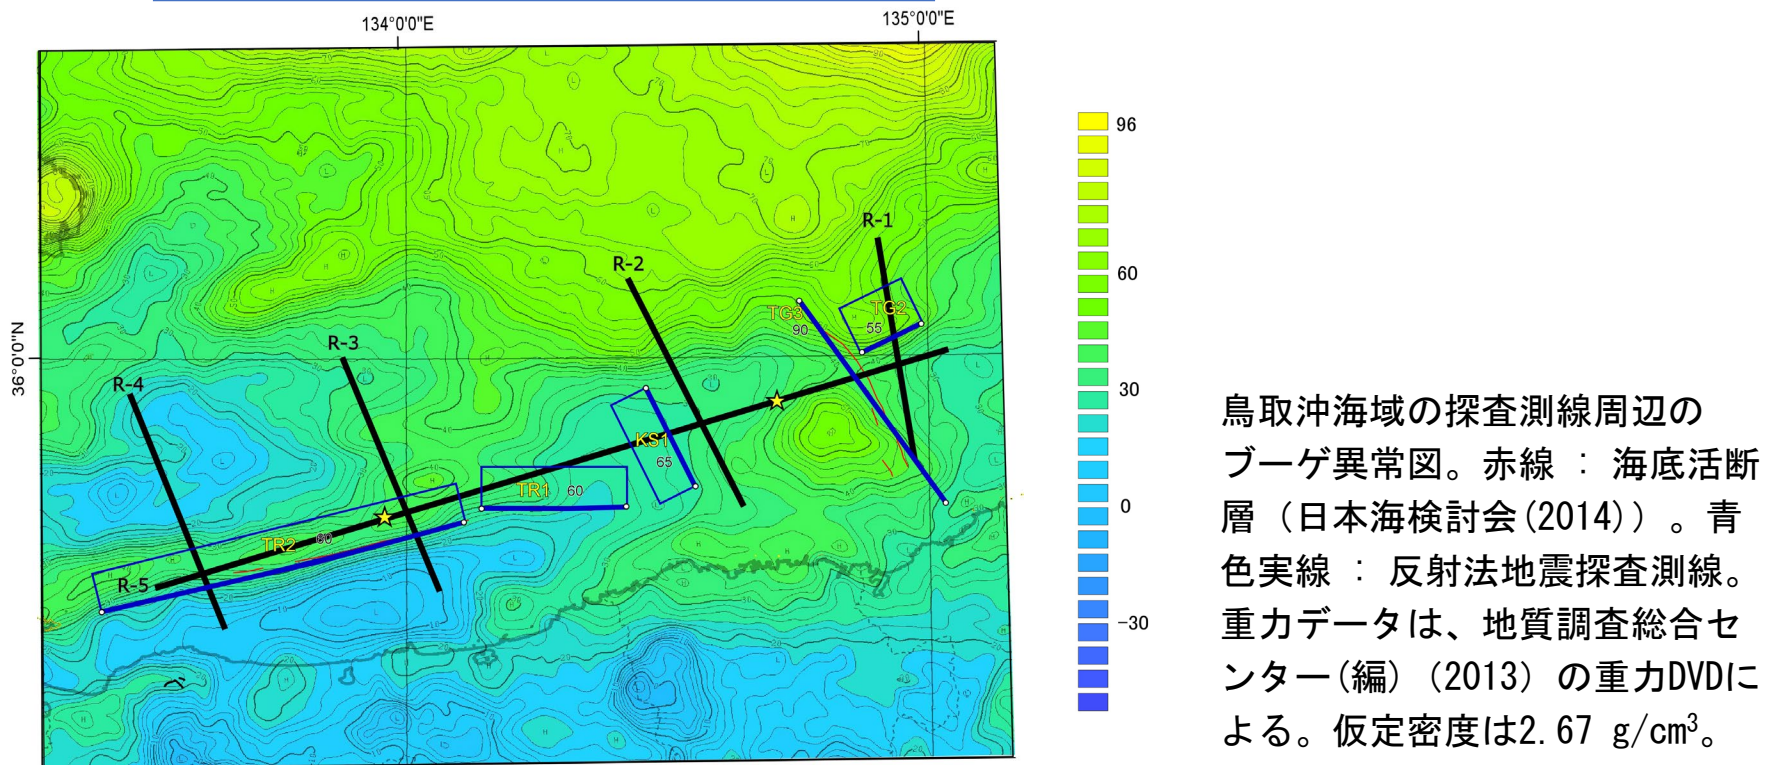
134°0'0"E
135°0'0"E
36°0'0"N
R-1
R-2
R-3
R-4
R-5
TG3
90
TG2
55
KS1
65
TR1
60
TR2
60

96
60
30
0
−30

鳥取沖海域の探査測線周辺のブーゲ異常図。赤線 : 海底活断層（日本海検討会(2014)）。青色実線 : 反射法地震探査測線。重力データは、地質調査総合センター(編)（2013）の重力DVDによる。仮定密度は2.67 g/cm$^3$。